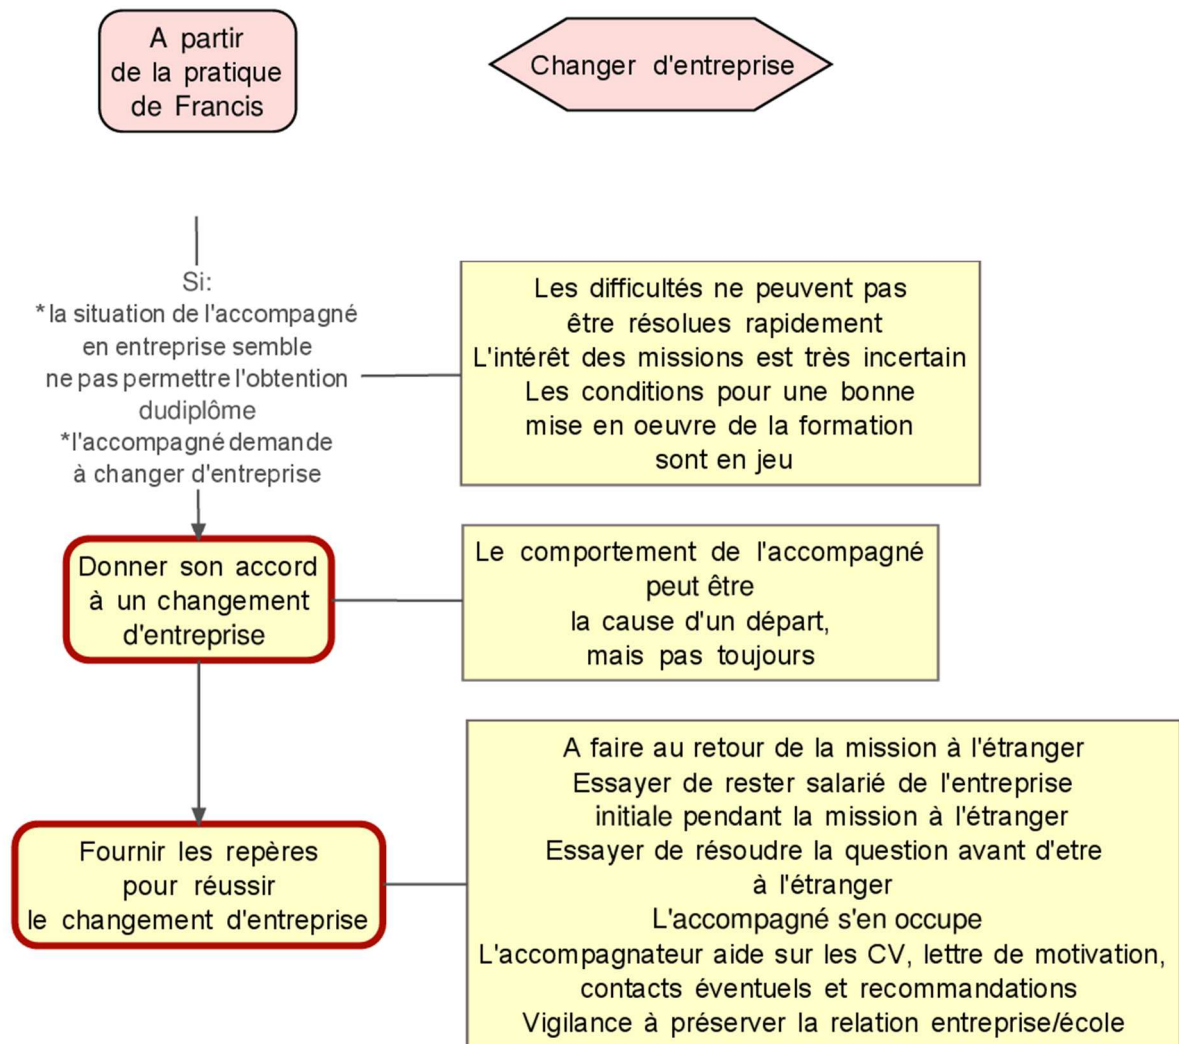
A partir de la pratique de Francis

Changer d'entreprise

Si:
*la situation de l'accompagné en entreprise semble ne pas permettre l'obtention dudiplôme
*l'accompagné demande à changer d'entreprise

Les difficultés ne peuvent pas être résolues rapidement
L'intérêt des missions est très incertain
Les conditions pour une bonne mise en oeuvre de la formation sont en jeu

Donner son accord à un changement d'entreprise

Le comportement de l'accompagné peut être la cause d'un départ, mais pas toujours

Fournir les repères pour réussir le changement d'entreprise

A faire au retour de la mission à l'étranger
Essayer de rester salarié de l'entreprise initiale pendant la mission à l'étranger
Essayer de résoudre la question avant d'etre à l'étranger
L'accompagné s'en occupe
L'accompagnateur aide sur les CV, lettre de motivation, contacts éventuels et recommandations
Vigilance à préserver la relation entreprise/école